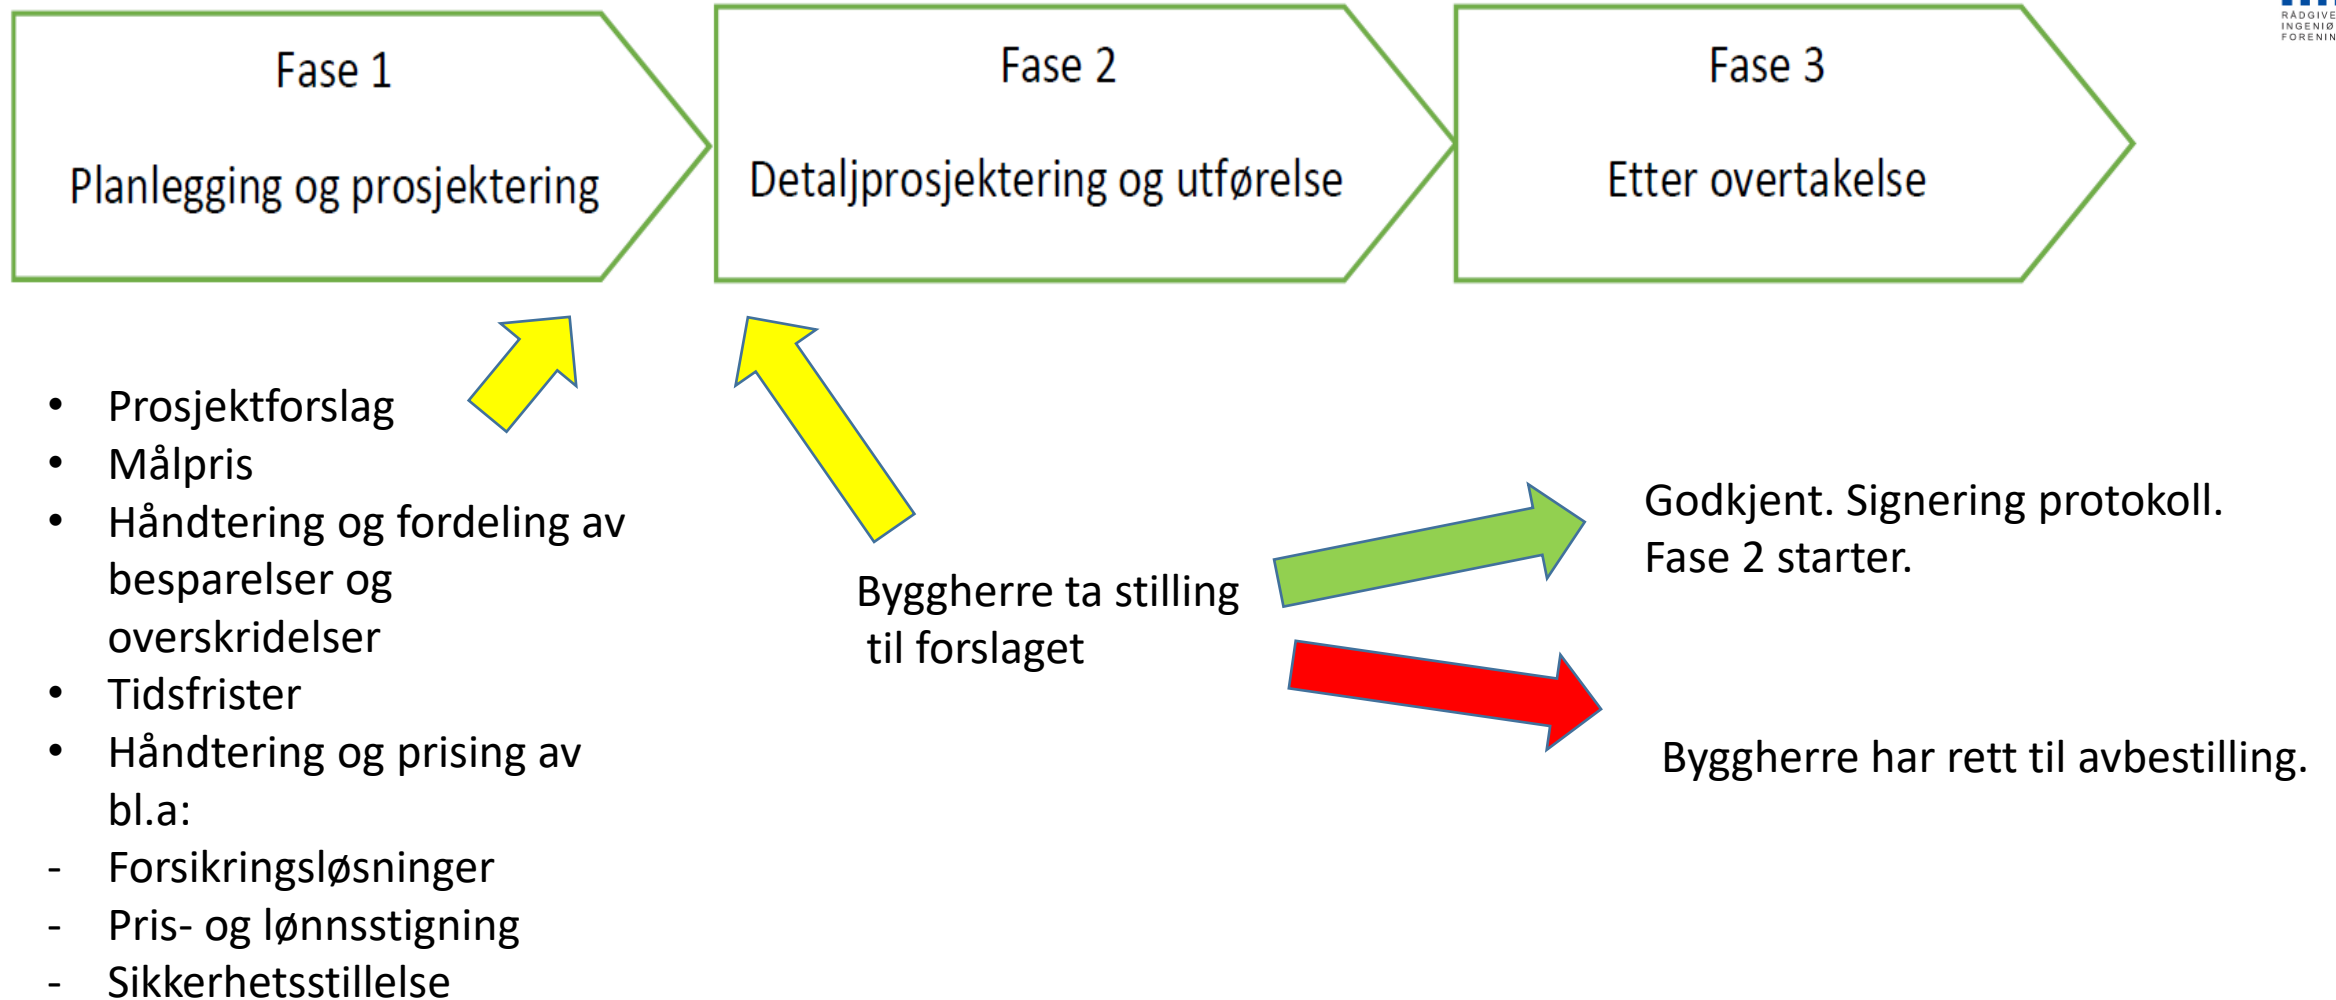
RÅDGIVE
INGENIØ
FORENIN

Fase 1

Planlegging og prosjektering

Fase 2

Detaljprosjektering og utførelse

Fase 3

Etter overtakelse

- Prosjektforslag
- Målpris
- Håndtering og fordeling av besparelser og overskridelser
- Tidsfrister
- Håndtering og prising av bl.a:
- Forsikringsløsninger
- Pris- og lønnsstigning
- Sikkerhetsstillelse

Byggherre ta stilling til forslaget

Godkjent. Signering protokoll. Fase 2 starter.

Byggherre har rett til avbestilling.